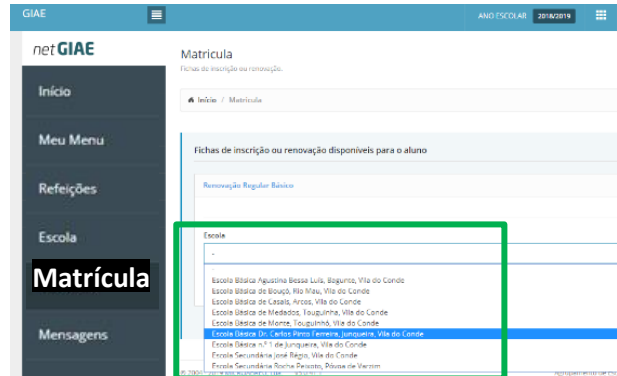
GIAE

ANO ESCOLAR 2018/2019

netGIAE

Início

Meu Menu

Refeições

Escola

Matrícula

Mensagens

Matricula

Fichas de inscrição ou renovação.

Início / Matricula

Fichas de inscrição ou renovação disponíveis para o aluno

Renovação Regular Básico

Escola

-

Escola Básica Agustina Bessa Luís, Bagunte, Vila do Conde
Escola Básica de Bouço, Rio Mau, Vila do Conde
Escola Básica de Casais, Arcos, Vila do Conde
Escola Básica de Medados, Touguinha, Vila do Conde
Escola Básica de Monte, Touguinhó, Vila do Conde
Escola Básica Dr. Carlos Pinto Ferreira, Junqueira, Vila do Conde
Escola Básica n.º 1 de Junqueira, Vila do Conde
Escola Secundária José Régio, Vila do Conde
Escola Secundária Rocha Peixoto, Póvoa de Varzim

© 2000 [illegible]